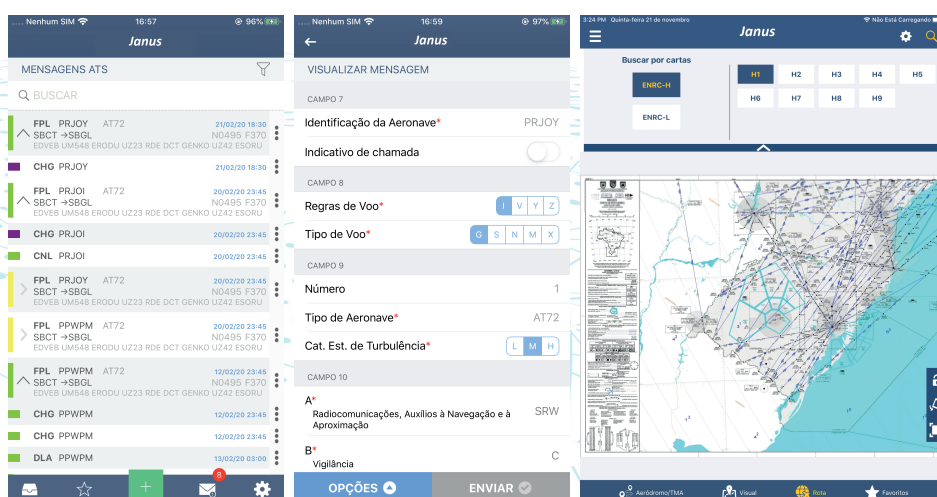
Nenhum SIM 16:57 96%

Janus

MENSAGENS ATS

BUSCAR

FPL PRJOY AT72 21/02/20 18:30
SBCT →SBGL N0495 F370
EDVEB UM548 ERODU UZ23 RDE DCT GENKO UZ42 ESORU

CHG PRJOY 21/02/20 18:30

FPL PRJOI AT72 20/02/20 23:45
SBCT →SBGL N0495 F370
EDVEB UM548 ERODU UZ23 RDE DCT GENKO UZ42 ESORU

CHG PRJOI 20/02/20 23:45

CNL PRJOI 20/02/20 23:45

FPL PRJOY AT72 20/02/20 23:45
SBCT →SBGL N0495 F370
EDVEB UM548 ERODU UZ23 RDE DCT GENKO UZ42 ESORU

FPL PPWPM AT72 20/02/20 23:45
SBCT →SBGL N0495 F370
EDVEB UM548 ERODU UZ23 RDE DCT GENKO UZ42 ESORU

FPL PPWPM AT72 12/02/20 23:45
SBCT →SBGL N0495 F370
EDVEB UM548 ERODU UZ23 RDE DCT GENKO UZ42 ESORU

CHG PPWPM 12/02/20 23:45

CHG PPWPM 12/02/20 23:45

DLA PPWPM 13/02/20 03:00

8

Nenhum SIM 16:59 97%

Janus

VISUALIZAR MENSAGEM

CAMPO 7

Identificação da Aeronave* PRJOY

Indicativo de chamada

CAMPO 8

Regras de Voo* I V Y Z

Tipo de Voo* G S N M X

CAMPO 9

Número 1

Tipo de Aeronave* AT72

Cat. Est. de Turbulência* L M H

CAMPO 10

A* Radiocomunicações, Auxílios à Navegação e à Aproximação SRW

B* Vigilância C

OPÇÕES

ENVIAR

3:24 PM Quinta-feira 21 de novembro Não Está Carregando

Janus

Buscar por cartas

ENRC-H

ENRC-L

H1 H2 H3 H4 H5
H6 H7 H8 H9

Aeródromo/TMA Visual Rota Favoritos